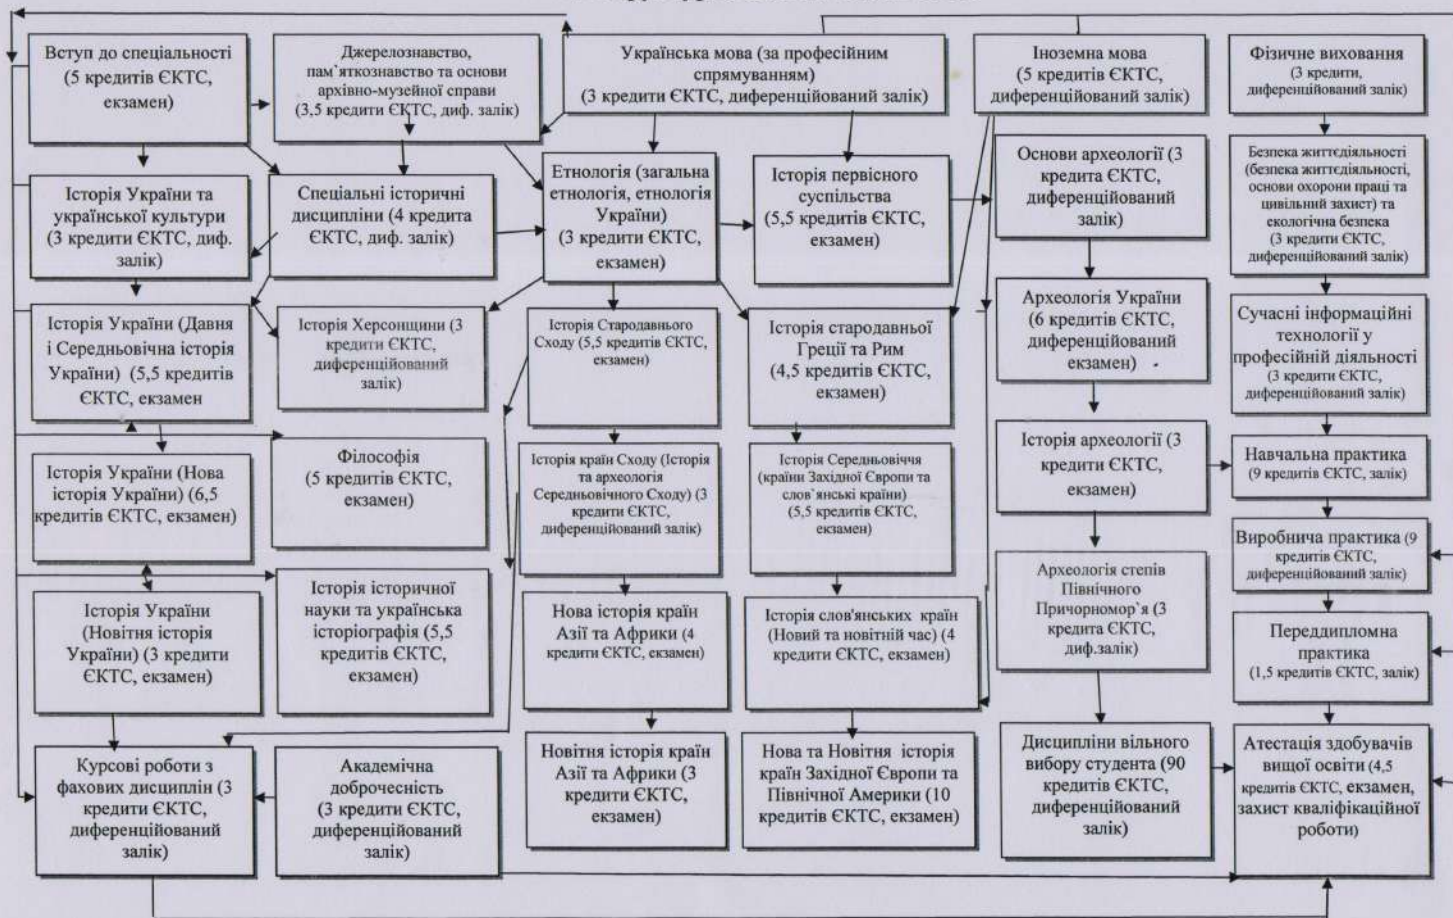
Вступ до спеціальності (5 кредитів ЄКТС, екзамен)

Джерелознавство, пам'яткознавство та основи архівно-музейної справи (3,5 кредити ЄКТС, диф. залік)

Українська мова (за професійним спрямуванням) (3 кредити ЄКТС, диференційований залік)

Іноземна мова (5 кредитів ЄКТС, диференційований залік)

Фізичне виховання (3 кредити, диференційований залік)

Історія України та української культури (3 кредити ЄКТС, диф. залік)

Спеціальні історичні дисципліни (4 кредита ЄКТС, диф. залік)

Етнологія (загальна етнологія, етнологія України) (3 кредити ЄКТС, екзамен)

Історія первісного суспільства (5,5 кредитів ЄКТС, екзамен)

Основи археології (3 кредита ЄКТС, диференційований залік)

Безпека життєдіяльності (безпека життєдіяльності, основи охорони праці та цивільний захист) та екологічна безпека (3 кредити ЄКТС, диференційований залік)

Історія України (Давня і Середньовічна історія України) (5,5 кредитів ЄКТС, екзамен

Історія Херсонщини (3 кредити ЄКТС, диференційований залік)

Історія Стародавнього Сходу (5,5 кредитів ЄКТС, екзамен)

Історія стародавньої Греції та Рим (4,5 кредитів ЄКТС, екзамен)

Археологія України (6 кредитів ЄКТС, диференційований екзамен)

Сучасні інформаційні технології у професійній діяльності (3 кредити ЄКТС, диференційований залік)

Історія України (Нова історія України) (6,5 кредитів ЄКТС, екзамен)

Філософія (5 кредитів ЄКТС, екзамен)

Історія країн Сходу (Історія та археологія Середньовічного Сходу) (3 кредити ЄКТС, диференційований залік)

Історія Середньовіччя (країни Західної Європи та слов'янські країни) (5,5 кредитів ЄКТС, екзамен)

Історія археології (3 кредити ЄКТС, екзамен)

Навчальна практика (9 кредитів ЄКТС, залік)

Виробнича практика (9 кредитів ЄКТС, диференційований залік)

Історія України (Новітня історія України) (3 кредити ЄКТС, екзамен)

Історія історичної науки та українська історіографія (5,5 кредитів ЄКТС, екзамен)

Нова історія країн Азії та Африки (4 кредити ЄКТС, екзамен)

Історія слов'янських країн (Новий та новітній час) (4 кредити ЄКТС, екзамен)

Археологія степів Північного Причорномор'я (3 кредита ЄКТС, диф.залік)

Переддипломна практика (1,5 кредитів ЄКТС, залік)

Курсові роботи з фахових дисциплін (3 кредити ЄКТС, диференційований залік)

Академічна доброчесність (3 кредити ЄКТС, диференційований залік)

Новітня історія країн Азії та Африки (3 кредити ЄКТС, екзамен)

Нова та Новітня історія країн Західної Європи та Північної Америки (10 кредитів ЄКТС, екзамен)

Дисципліни вільного вибору студента (90 кредитів ЄКТС, диференційований залік)

Атестація здобувачів вищої освіти (4,5 кредитів ЄКТС, екзамен, захист кваліфікаційної роботи)